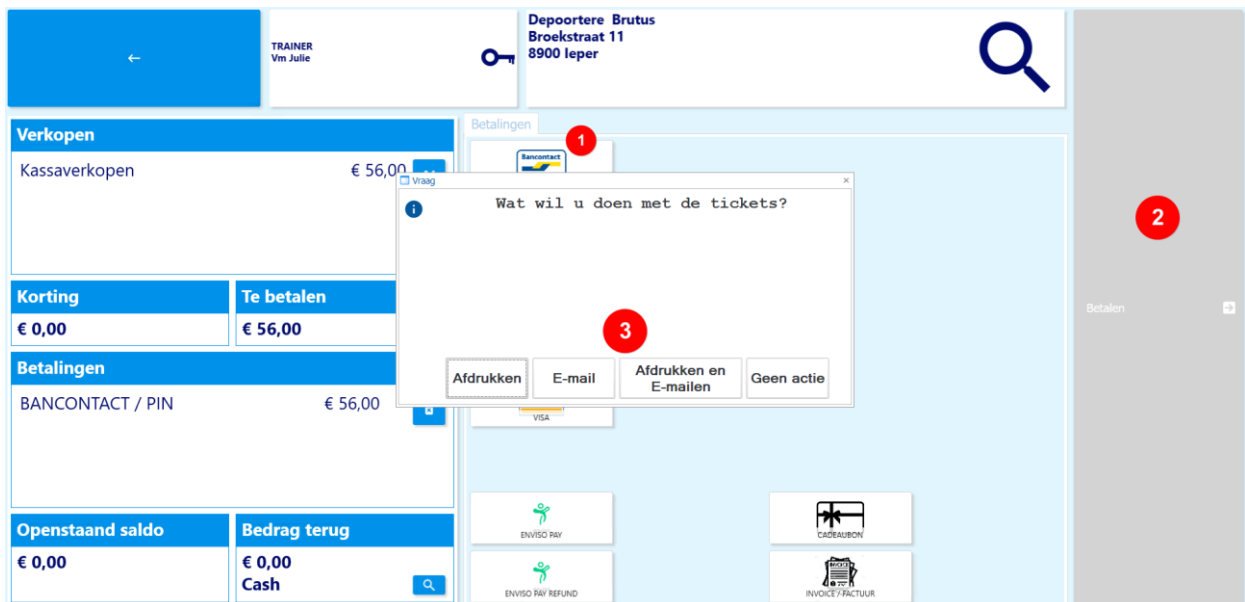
←

TRAINER
Vm Julie

Depoortere Brutus
Broekstraat 11
8900 Ieper

Verkopen
Kassaverkopen € 56,00

Korting
€ 0,00

Te betalen
€ 56,00

Betalingen
BANCONTACT / PIN € 56,00

Openstaand saldo
€ 0,00

Bedrag terug
€ 0,00
Cash

Betalingen

1

Bancontact

Vraag
Wat wil u doen met de tickets?

3

Afdrukken
E-mail
Afdrukken en E-mailen
Geen actie

VISA

ENVISO PAY
ENVISO PAY REFUND
CADEAUBON
INVOICE / FACTUUR

2

Betalen